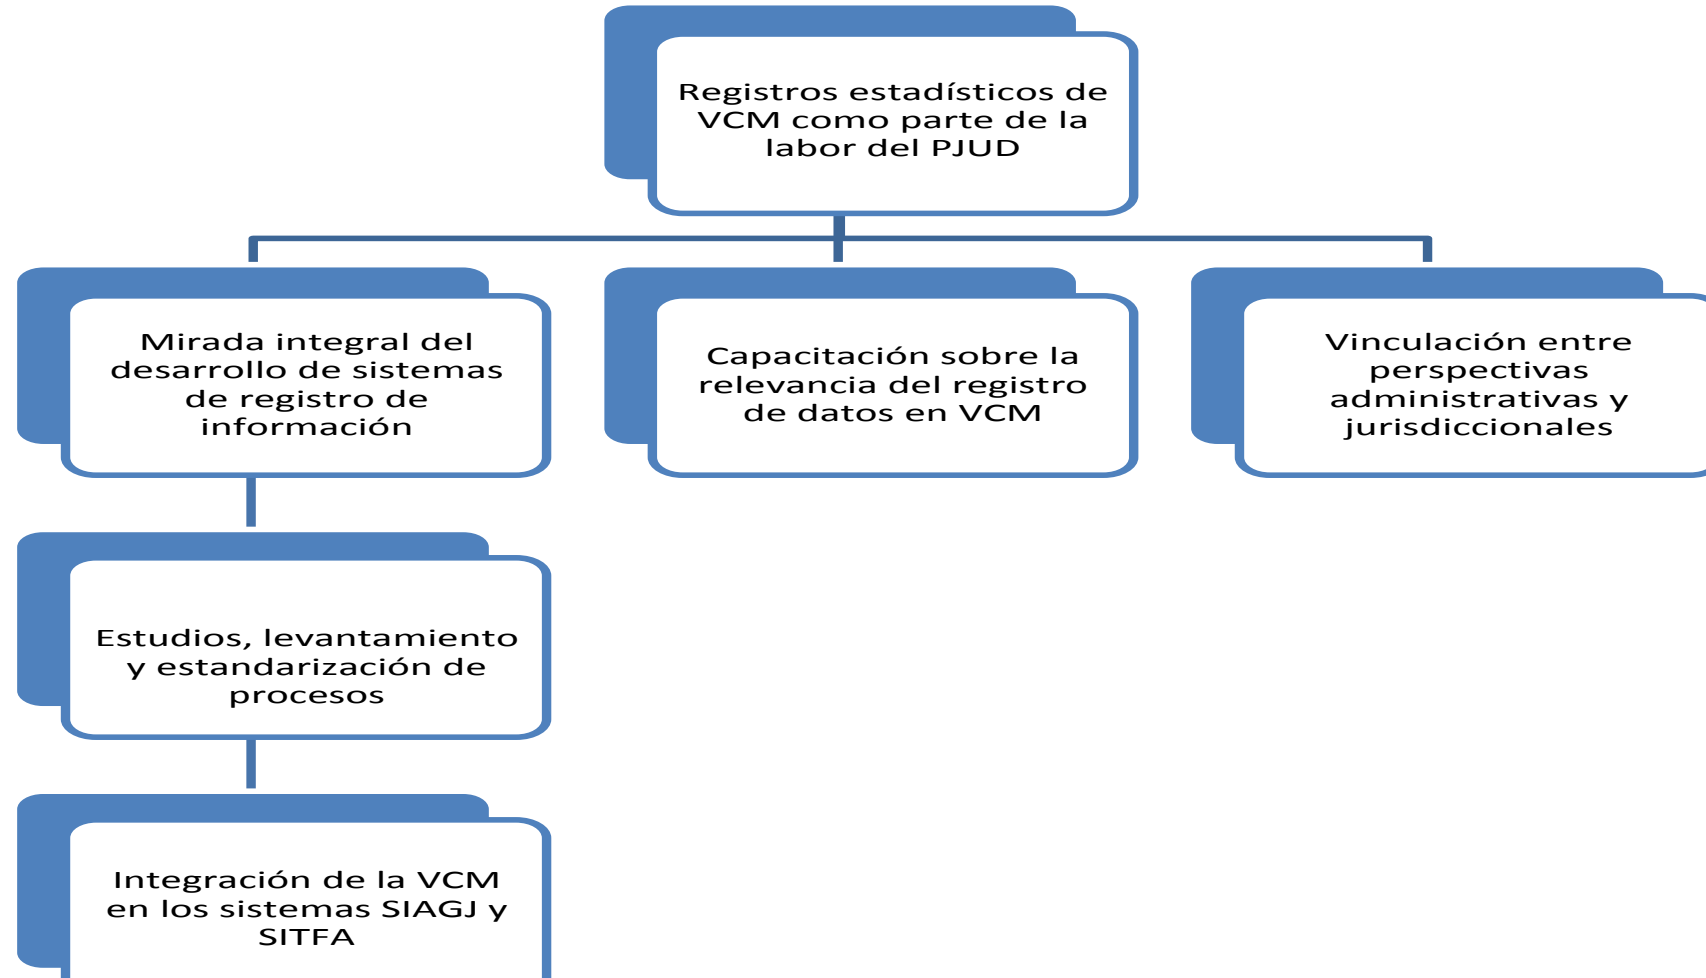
Registros estadísticos de VCM como parte de la labor del PJUD

Mirada integral del desarrollo de sistemas de registro de información

Capacitación sobre la relevancia del registro de datos en VCM

Vinculación entre perspectivas administrativas y jurisdiccionales

Estudios, levantamiento y estandarización de procesos

Integración de la VCM en los sistemas SIAGJ y SITFA